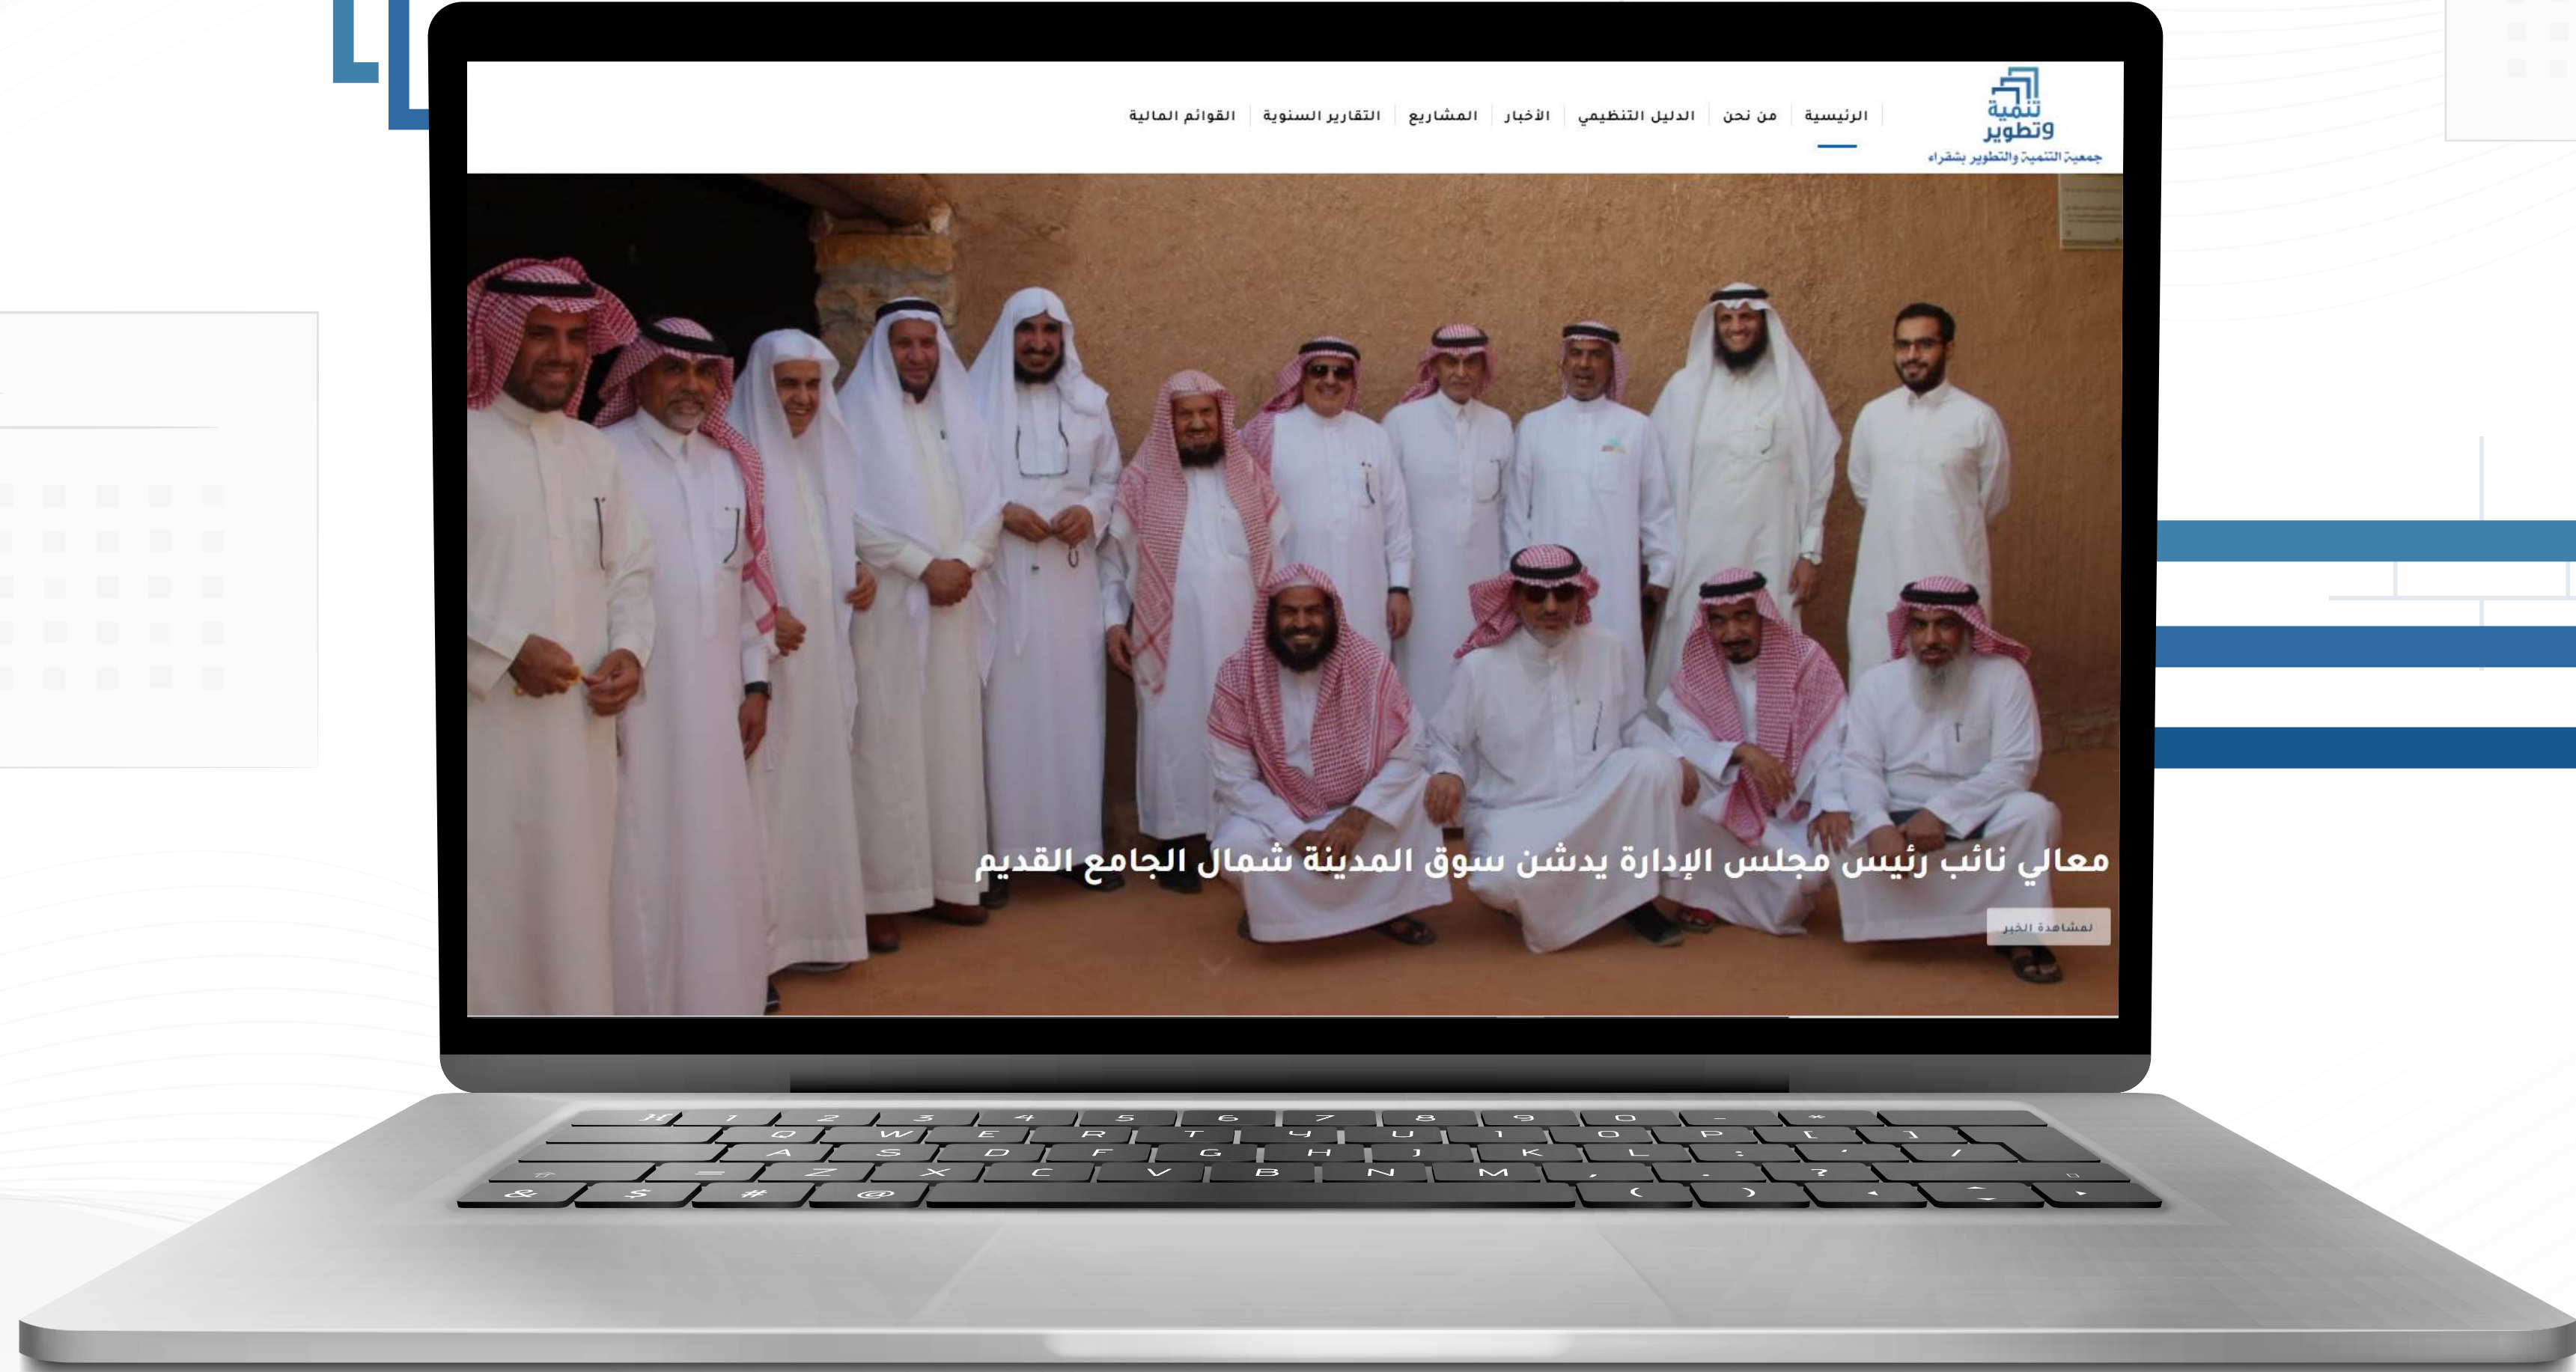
تنمية وتطوير
جمعية التنمية والتطوير بشقراء

الرئيسية | من نحن | الدليل التنظيمي | الأخبار | المشاريع | التقارير السنوية | القوائم المالية

معالي نائب رئيس مجلس الإدارة يدشن سوق المدينة شمال الجامع القديم

لمشاهدة الخبر